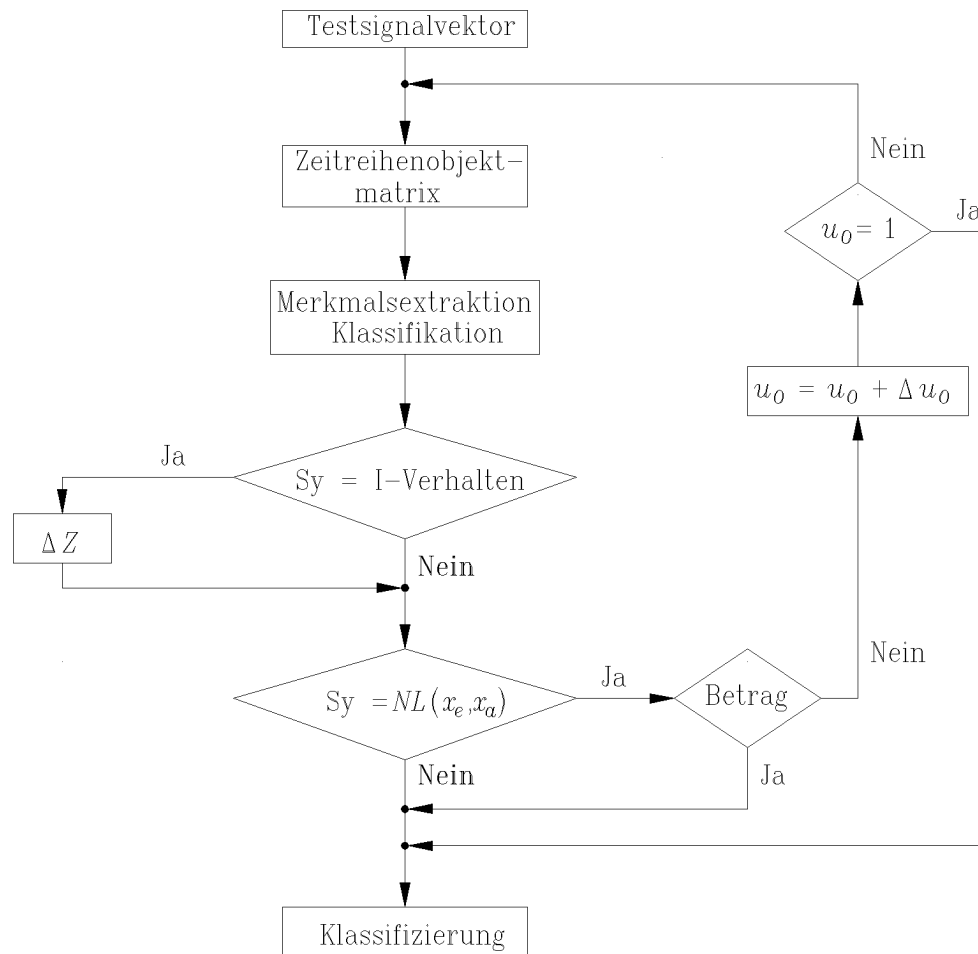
Testsignalvektor

Nein

Zeitreihenobjektmatrix

$u_0 = 1$

Ja

Merkmalsextraktion Klassifikation

$u_0 = u_0 + \Delta u_0$

Ja

Sy = I–Verhalten

$\Delta Z$

Nein

Nein

Sy $= NL(x_e, x_a)$

Ja

Betrag

Nein

Ja

Klassifizierung